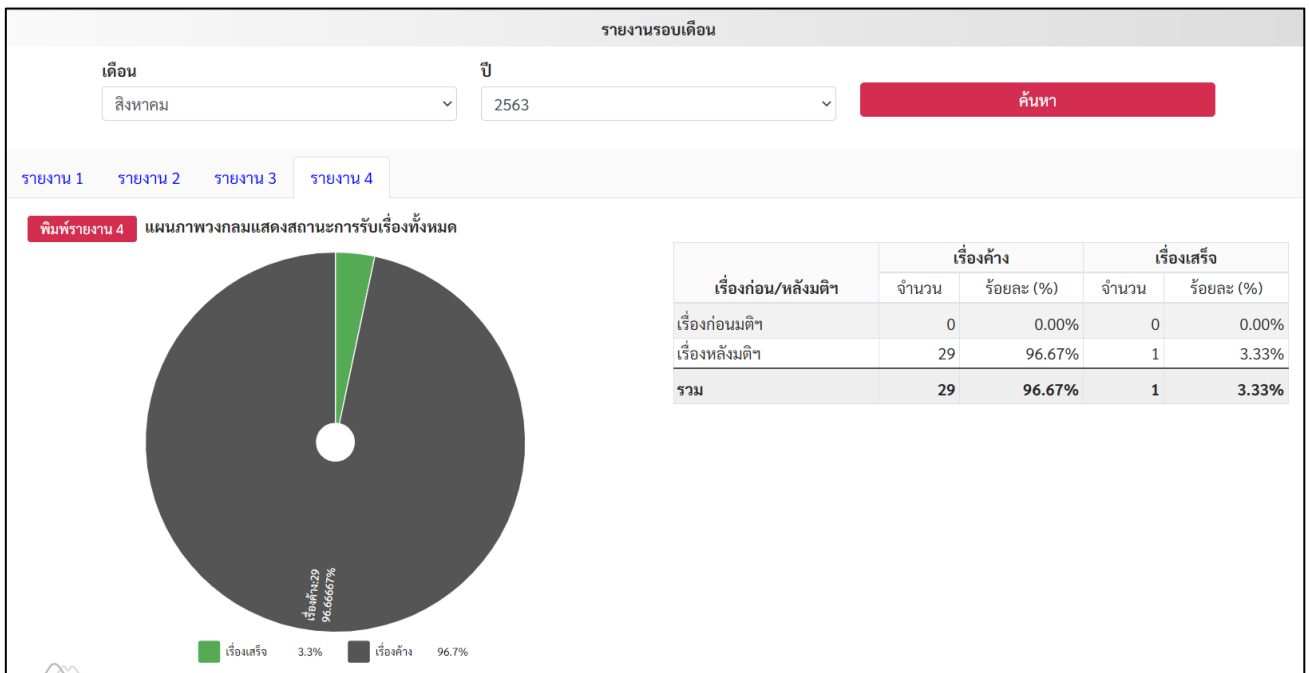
รายงานรอบเดือน

เดือน
สิงหาคม

ปี
2563

ค้นหา

รายงาน 1 รายงาน 2 รายงาน 3 รายงาน 4

พิมพ์รายงาน 4 แผนภาพวงกลมแสดงสถานะการรับเรื่องทั้งหมด

เรื่องค้าง:29
96.66667%

เรื่องเสร็จ 3.3% เรื่องค้าง 96.7%

| เรื่องก่อน/หลังมติฯ | เรื่องค้าง จำนวน | เรื่องค้าง ร้อยละ (%) | เรื่องเสร็จ จำนวน | เรื่องเสร็จ ร้อยละ (%) |
|---|---|---|---|---|
| เรื่องก่อนมติฯ | 0 | 0.00% | 0 | 0.00% |
| เรื่องหลังมติฯ | 29 | 96.67% | 1 | 3.33% |
| รวม | 29 | 96.67% | 1 | 3.33% |